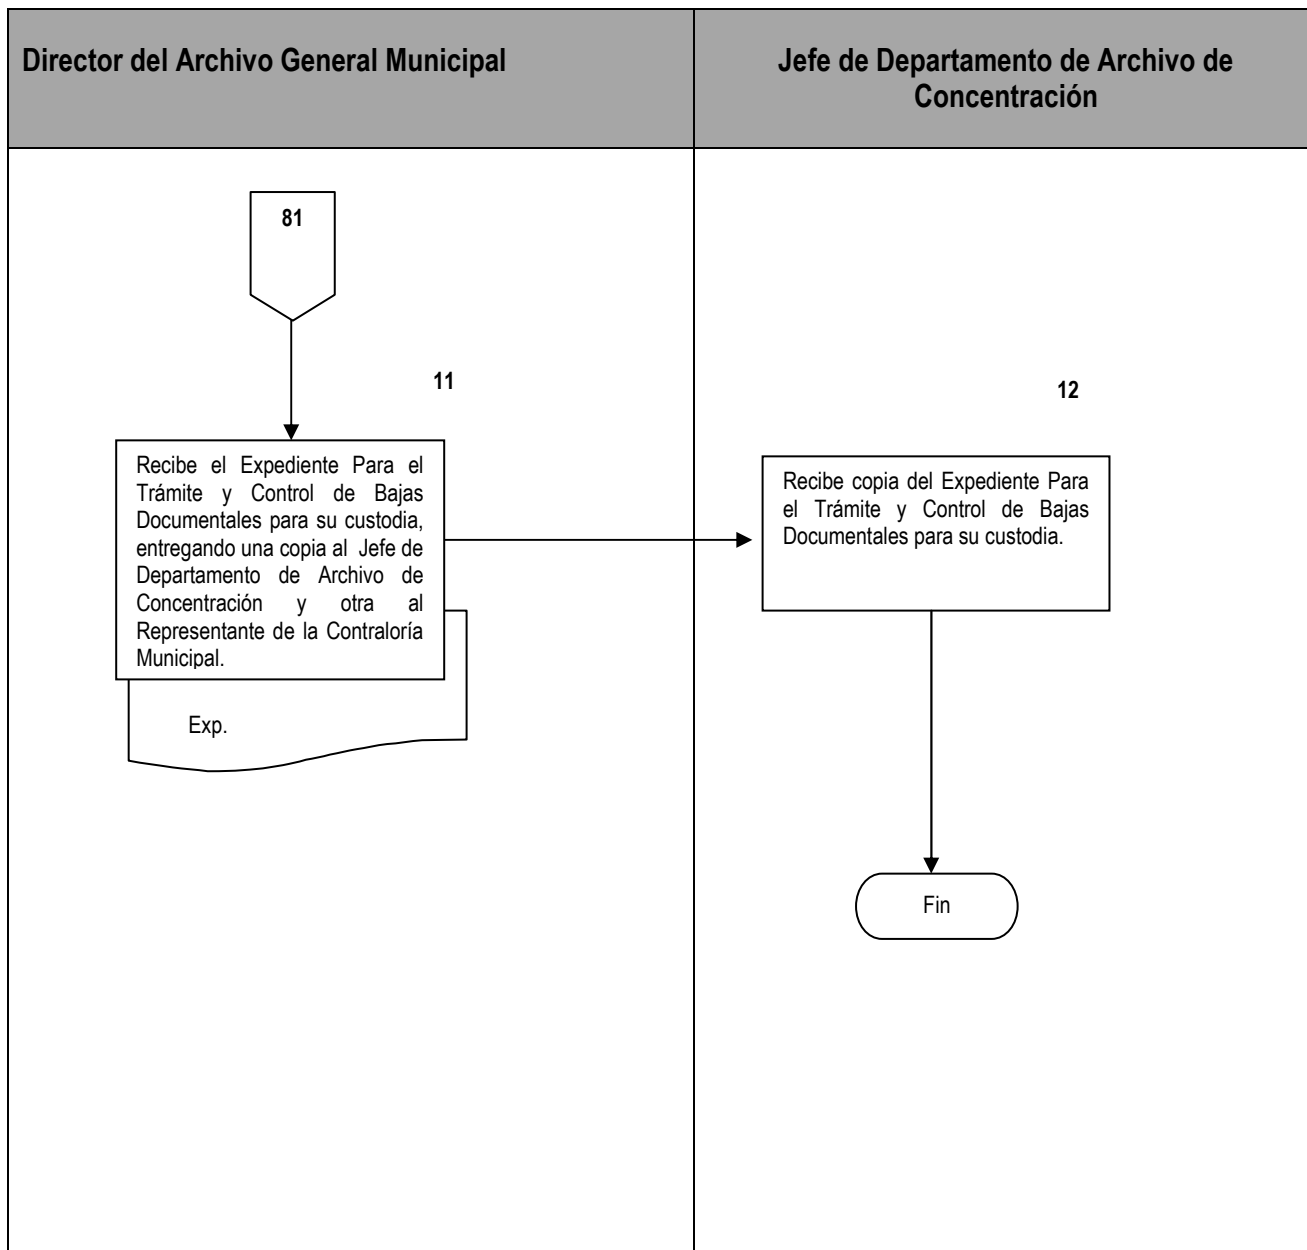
Director del Archivo General Municipal

Jefe de Departamento de Archivo de Concentración

81

11

Recibe el Expediente Para el Trámite y Control de Bajas Documentales para su custodia, entregando una copia al Jefe de Departamento de Archivo de Concentración y otra al Representante de la Contraloría Municipal.

Exp.

12

Recibe copia del Expediente Para el Trámite y Control de Bajas Documentales para su custodia.

Fin